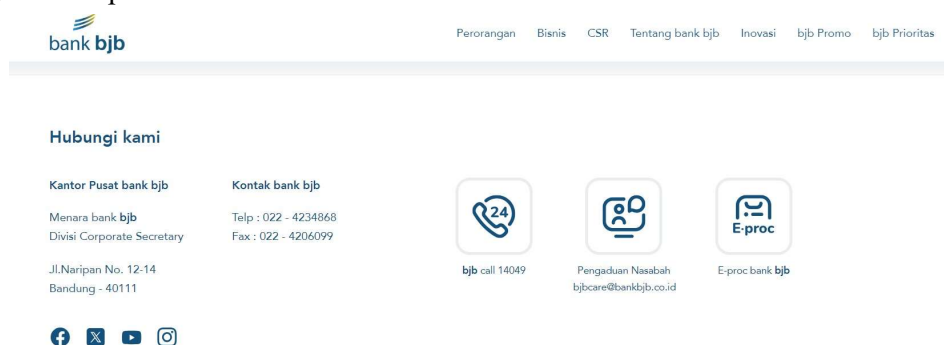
bank bjb

Perorangan Bisnis CSR Tentang bank bjb Inovasi bjb Promo bjb Prioritas

Hubungi kami

Kantor Pusat bank bjb

Menara bank bjb
Divisi Corporate Secretary

Jl.Naripan No. 12-14
Bandung - 40111

Kontak bank bjb

Telp : 022 - 4234868
Fax : 022 - 4206099

24

bjb call 14049

Pengaduan Nasabah
bjbcare@bankbjb.co.id

E-proc

E-proc bank bjb